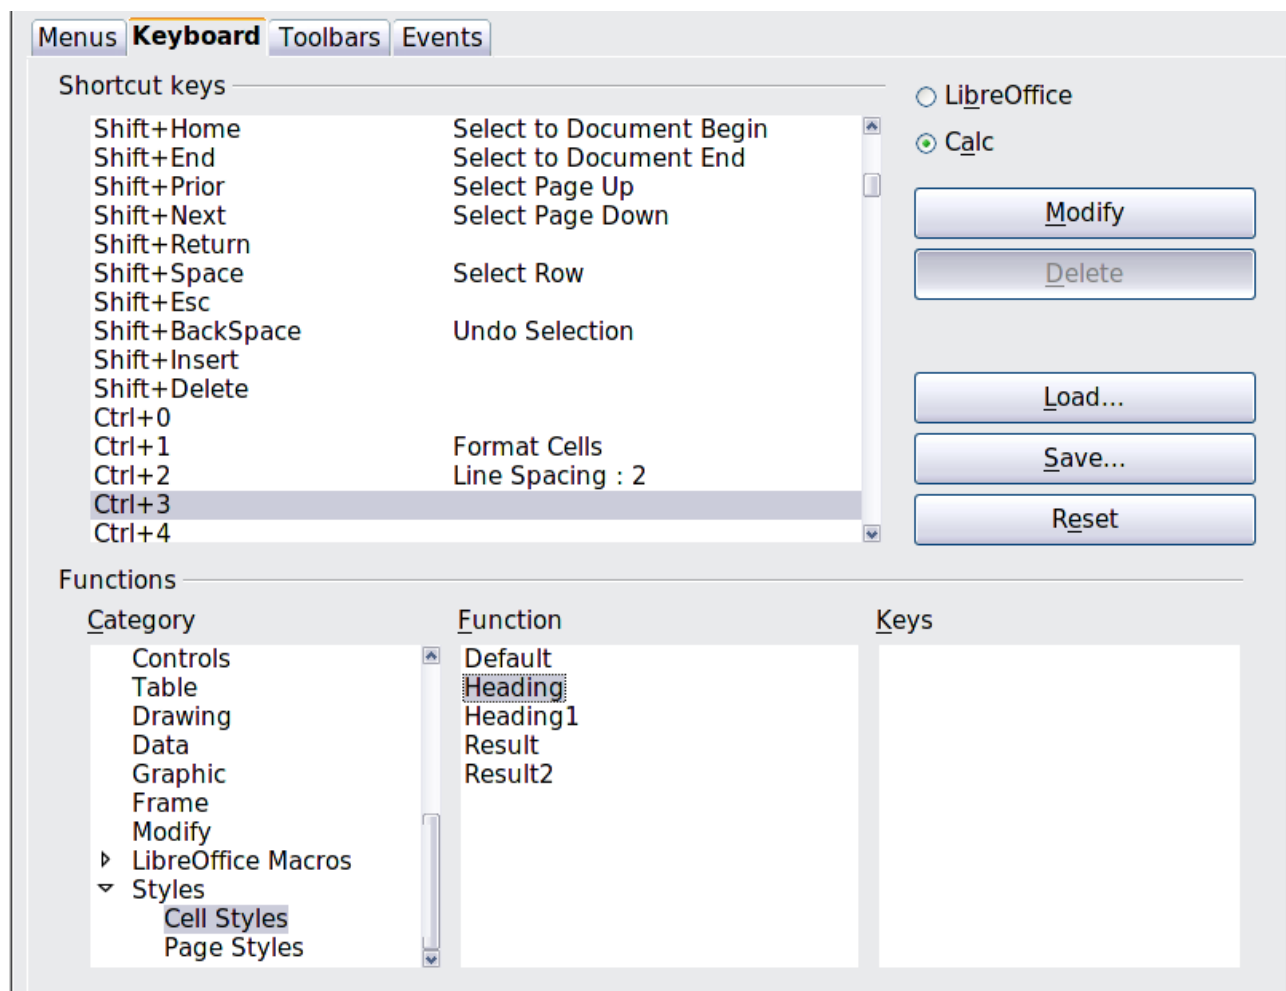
Menus | Keyboard | Toolbars | Events

Shortcut keys

| | |
|---|---|
| Shift+Home | Select to Document Begin |
| Shift+End | Select to Document End |
| Shift+Prior | Select Page Up |
| Shift+Next | Select Page Down |
| Shift+Return | |
| Shift+Space | Select Row |
| Shift+Esc | |
| Shift+BackSpace | Undo Selection |
| Shift+Insert | |
| Shift+Delete | |
| Ctrl+0 | |
| Ctrl+1 | Format Cells |
| Ctrl+2 | Line Spacing : 2 |
| Ctrl+3 | |
| Ctrl+4 | |

LibreOffice
Calc

Modify
Delete
Load...
Save...
Reset

Functions

Category
Controls
Table
Drawing
Data
Graphic
Frame
Modify
LibreOffice Macros
Styles
Cell Styles
Page Styles

Function
Default
Heading
Heading1
Result
Result2

Keys